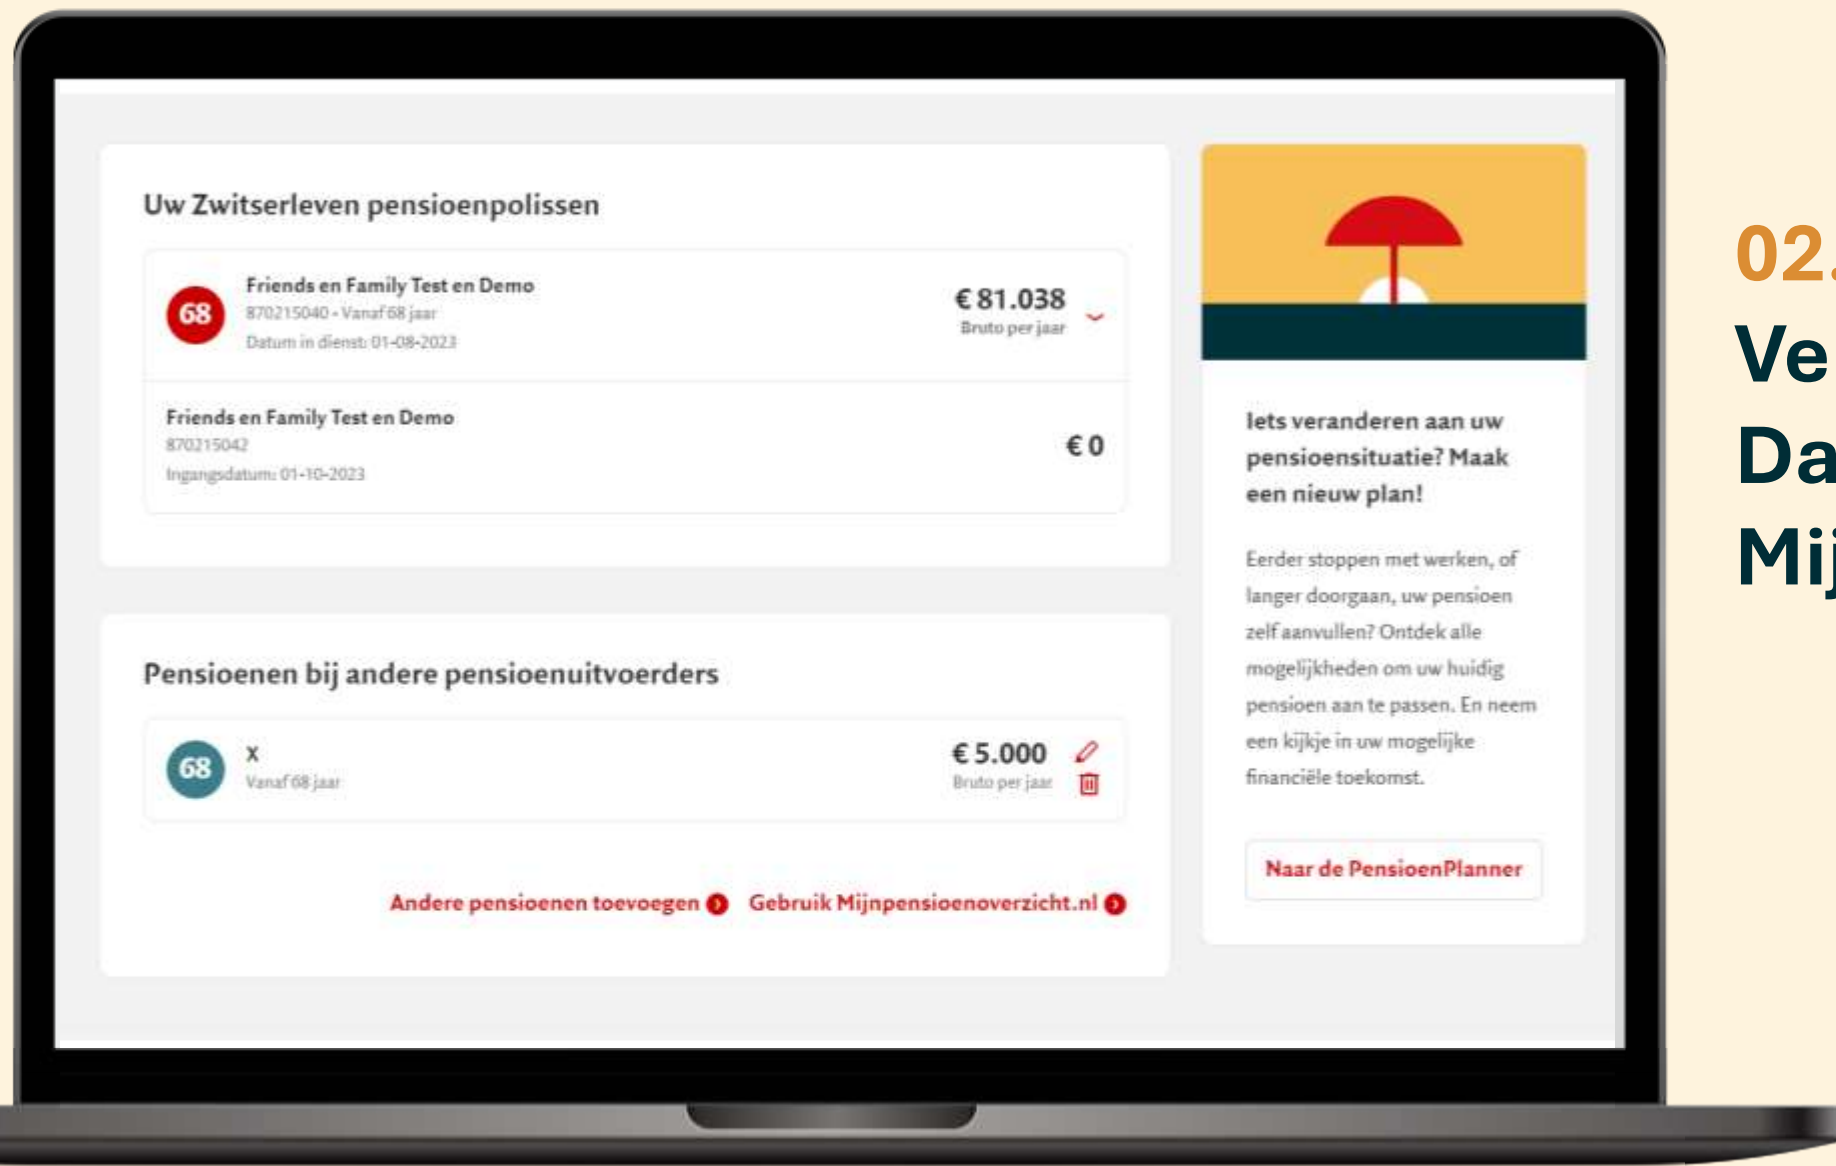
Uw Zwitserleven pensioenpolissen

68 Friends en Family Test en Demo
870215040 - Vanaf 68 jaar
Datum in dienst: 01-08-2023

€ 81.038
Bruto per jaar

Friends en Family Test en Demo
870215042
Ingangsdatum: 01-10-2023

€ 0

Pensioenen bij andere pensioenuitvoerders

68 X
Vanaf 68 jaar

€ 5.000
Bruto per jaar

Andere pensioenen toevoegen Gebruik Mijnpensioenoverzicht.nl

Iets veranderen aan uw pensioensituatie? Maak een nieuw plan!

Eerder stoppen met werken, of langer doorgaan, uw pensioen zelf aanvullen? Ontdek alle mogelijkheden om uw huidig pensioen aan te passen. En neem een kijkje in uw mogelijke financiële toekomst.

Naar de PensioenPlanner

02.
Ve
Da
Mij